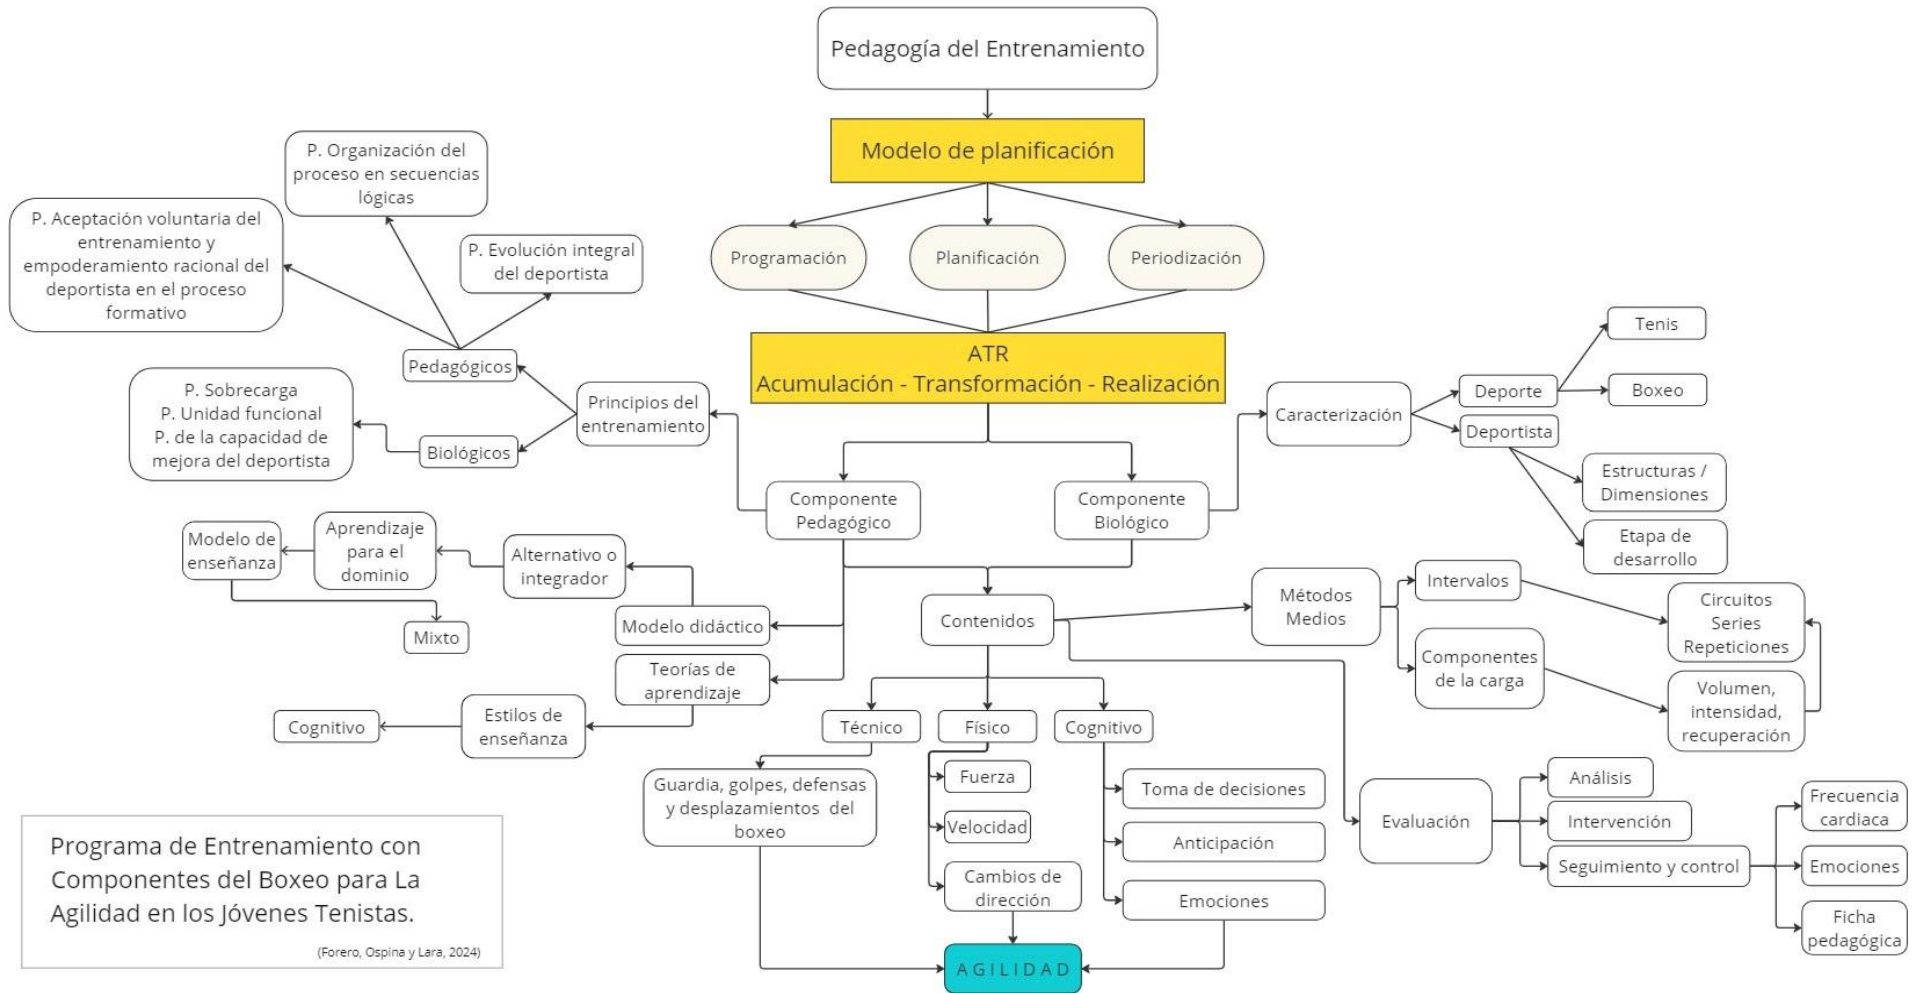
Pedagogía del Entrenamiento

Modelo de planificación

Programación

Planificación

Periodización

ATR
Acumulación - Transformación - Realización

P. Organización del proceso en secuencias lógicas

P. Aceptación voluntaria del entrenamiento y empoderamiento racional del deportista en el proceso formativo

P. Evolución integral del deportista

Pedagógicos

P. Sobrecarga
P. Unidad funcional
P. de la capacidad de mejora del deportista

Biológicos

Principios del entrenamiento

Componente Pedagógico

Componente Biológico

Caracterización

Deporte

Tenis

Boxeo

Deportista

Estructuras / Dimensiones

Etapa de desarrollo

Modelo de enseñanza

Aprendizaje para el dominio

Alternativo o integrador

Mixto

Modelo didáctico

Teorías de aprendizaje

Estilos de enseñanza

Cognitivo

Contenidos

Métodos
Medios

Intervalos

Circuitos
Series
Repeticiones

Componentes de la carga

Volumen, intensidad, recuperación

Técnico

Físico

Cognitivo

Guardia, golpes, defensas y desplazamientos del boxeo

Fuerza

Velocidad

Cambios de dirección

Toma de decisiones

Anticipación

Emociones

Evaluación

Análisis

Intervención

Seguimiento y control

Frecuencia cardiaca

Emociones

Ficha pedagógica

AGILIDAD

Programa de Entrenamiento con Componentes del Boxeo para La Agilidad en los Jóvenes Tenistas.

(Forero, Ospina y Lara, 2024)